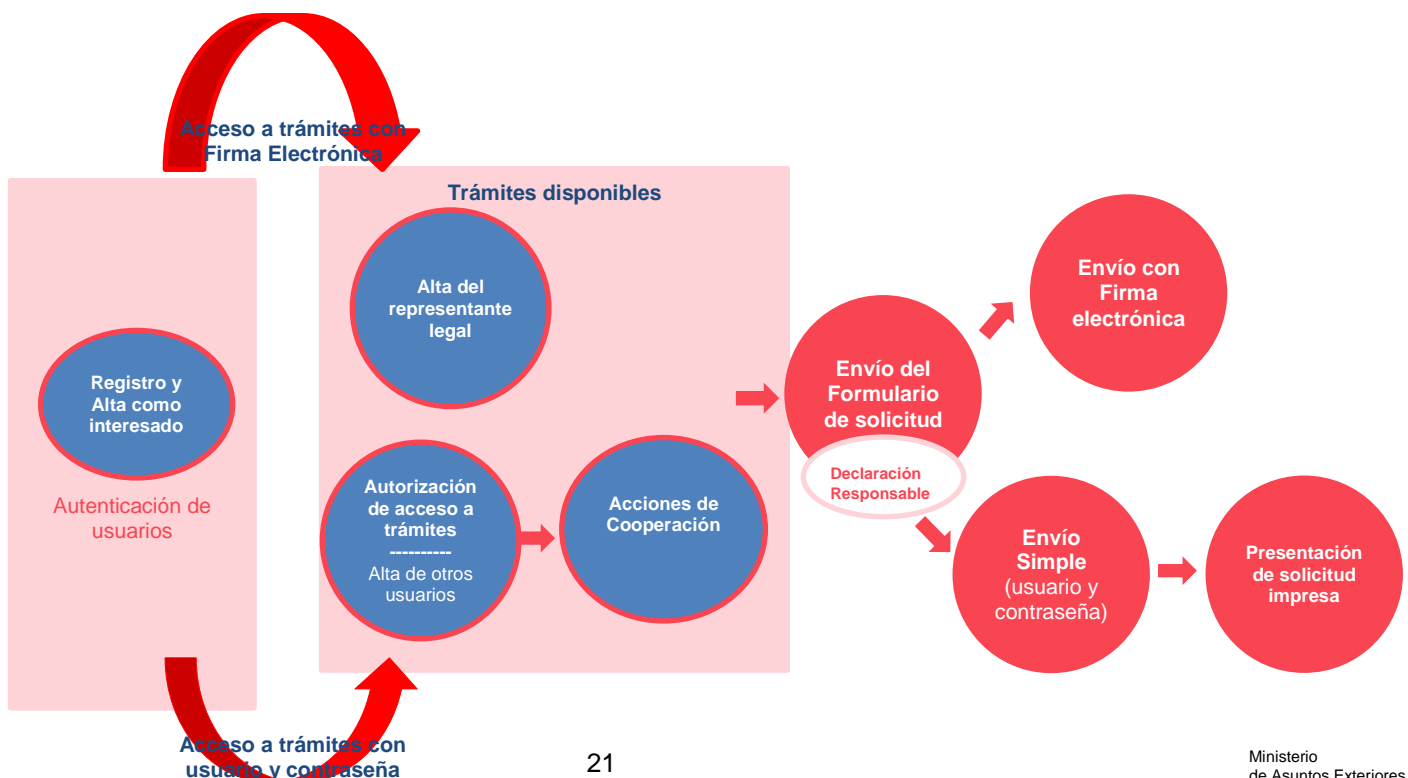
Acceso a trámites con Firma Electrónica

Registro y Alta como interesado

Autenticación de usuarios

Trámites disponibles

Alta del representante legal

Autorización de acceso a trámites
----------
Alta de otros usuarios

Acciones de Cooperación

Envío del Formulario de solicitud

Declaración Responsable

Envío con Firma electrónica

Envío Simple (usuario y contraseña)

Presentación de solicitud impresa

Acceso a trámites con usuario y contraseña

21

Ministerio
de Asuntos Exteriores